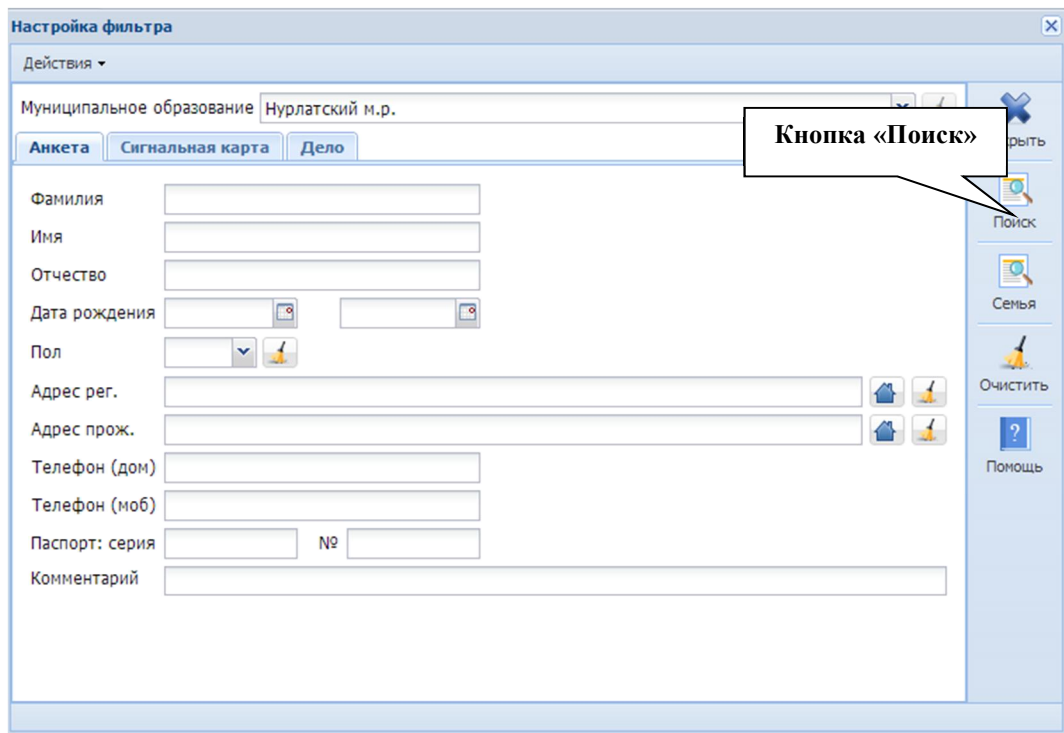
Настройка фильтра

Действия ▾

Муниципальное образование Нурлатский м.р.

Анкета | Сигнальная карта | Дело

Кнопка «Поиск»

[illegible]рыть

Поиск

Семья

Очистить

Помощь

Фамилия

Имя

Отчество

Дата рождения

Пол

Адрес рег.

Адрес прож.

Телефон (дом)

Телефон (моб)

Паспорт: серия №

Комментарий